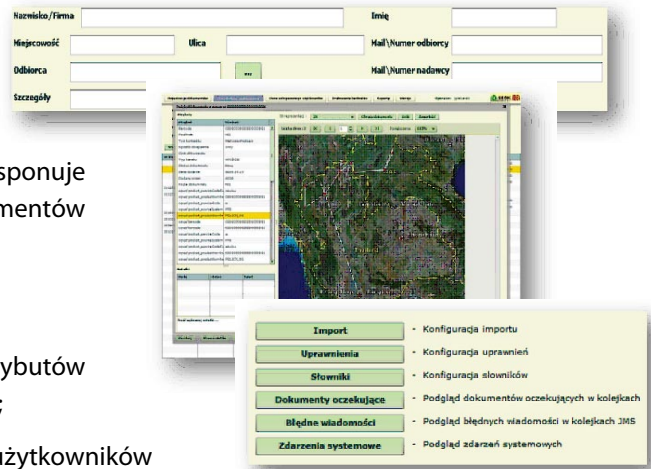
Nazwisko/Firma

Imię

Miejscowość

Ulica

Mail\Numer odbiorcy

Odbiorca

...

Mail\Numer nadawcy

Szczegóły

sponuje

mentów

ybutów

;

użytkowników

Import - Konfiguracja importu

Uprawnienia - Konfiguracja uprawnień

Słowniki - Konfiguracja słowników

Dokumenty oczekujące - Podgląd dokumentów oczekujących w kolejkach

Błędne wiadomości - Podgląd błędnych wiadomości w kolejkach JMS

Zdarzenia systemowe - Podgląd zdarzeń systemowych